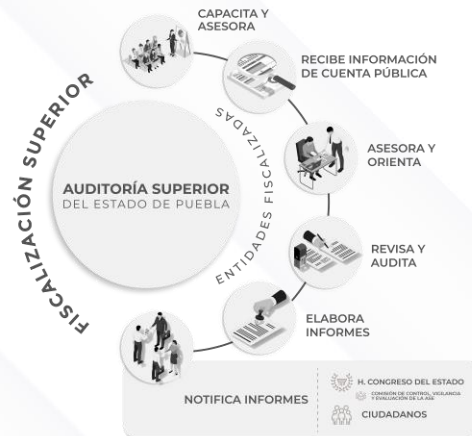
FISCALIZACIÓN SUPERIOR

AUDITORÍA SUPERIOR
DEL ESTADO DE PUEBLA

ENTIDADES FISCALIZADAS

CAPACITA Y ASESORA

RECIBE INFORMACIÓN DE CUENTA PÚBLICA

ASESORA Y ORIENTA

REVISA Y AUDITA

ELABORA INFORMES

NOTIFICA INFORMES

H. CONGRESO DEL ESTADO
COMISIÓN DE CONTROL, VIGILANCIA Y EVALUACIÓN DE LA ASE

CIUDADANOS